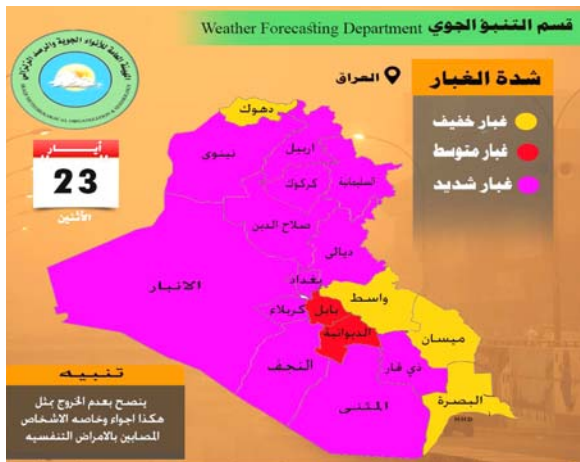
قسم التنبؤ الجوي Weather Forecasting Department

الهيئة العامة للأنواء الجوية والرصد الزلزالي

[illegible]

العراق

شدة الغبار

غبار خفيف

غبار متوسط

غبار شديد

أيار

23

الاثنين

دهوك

نينوى

اربيل

السليمانية

كركوك

صلاح الدين

ديالى

بغداد

الانبار

كربلاء

بابل

واسط

الديوانية

ميسان

النجف

ذي قار

المثنى

البصرة

تنبيه

ينصح بعدم الخروج بمثل هكذا اجواء وخاصه الاشخاص المصابين بالامراض التنفسيه